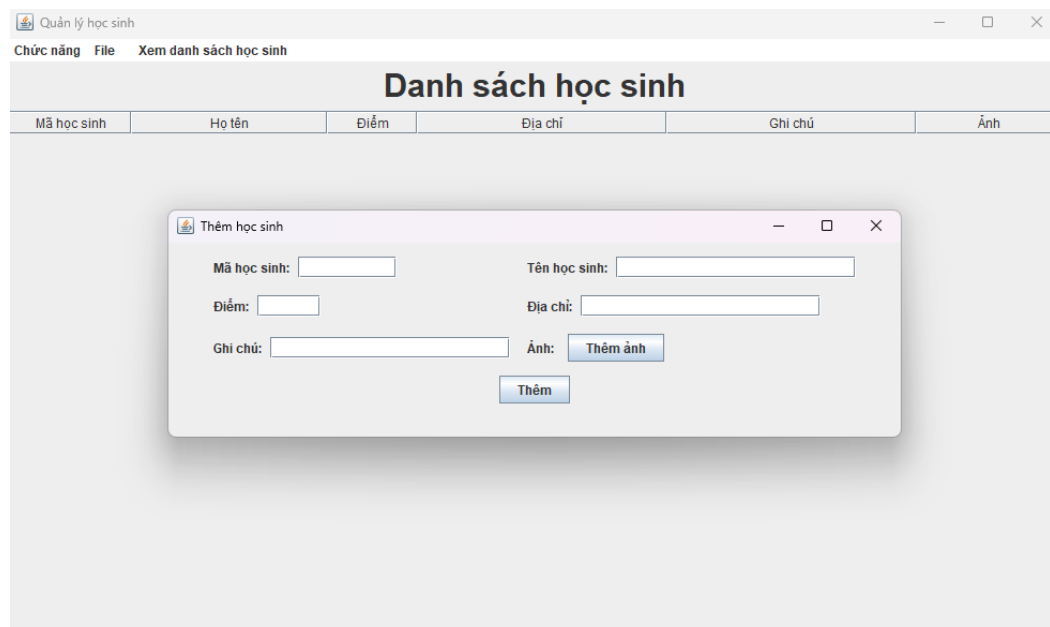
Quản lý học sinh

Chức năng File Xem danh sách học sinh

Danh sách học sinh

| Mã học sinh | Họ tên | Điểm | Địa chỉ | Ghi chú | Ảnh |
|---|---|---|---|---|---|

Thêm học sinh

Mã học sinh:

Tên học sinh:

Điểm:

Địa chỉ:

Ghi chú:

Ảnh: Thêm ảnh

Thêm